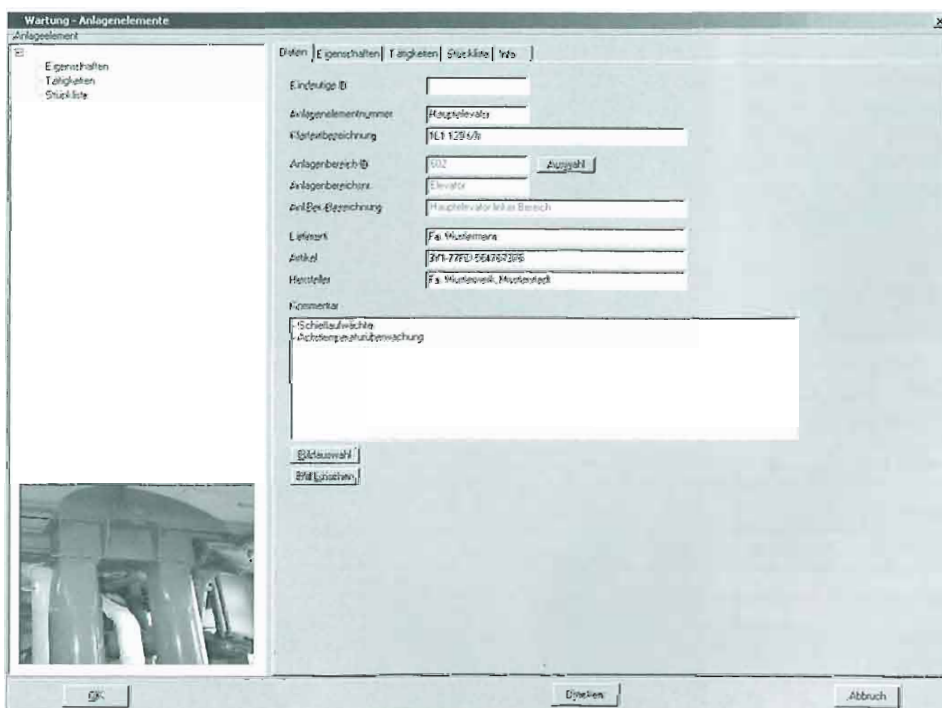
Wartung - Anlagenelemente
Anlagenelement
Eigenschaften
Tätigkeiten
Stückliste

Daten | Eigenschaften | Tätigkeiten | Stückliste | Info

Eindeutige ID
Anlagenelementnummer Hauptelevator
Klartextbezeichnung NLT 1296/b
AnlagenbereichID 502 Auswahl
Anlagenbereichsnr. Elevator
Anl.Ber.-Bezeichnung Hauptelevator linker Bereich
Lieferant Fa. Mustermann
Artikel 3/1-77FD-564762/06
Hersteller Fa. Musterwerk, Musterstadt
Kommentar
- Schieflaufwächter
- Achstemperaturüberwachung

Bildauswahl
Bild Löschen

OK
Drucken
Abbruch